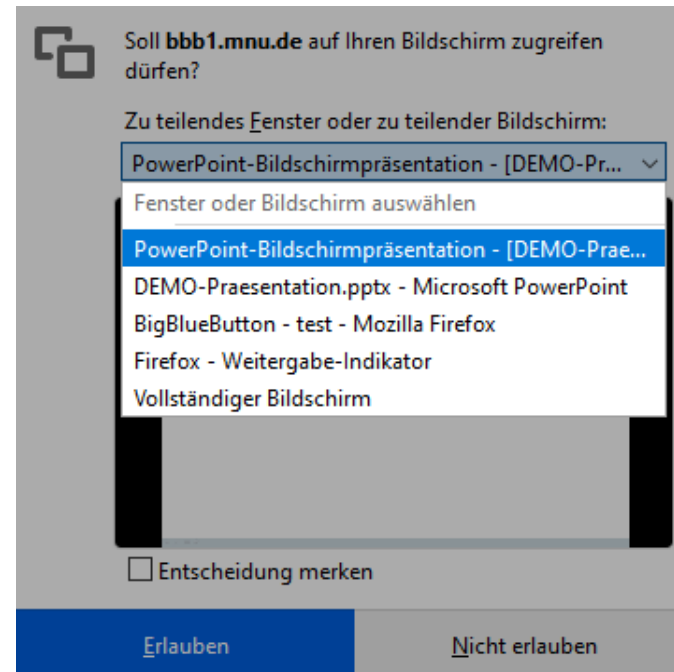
Soll **bbb1.mnu.de** auf Ihren Bildschirm zugreifen dürfen?

Zu teilendes Fenster oder zu teilender Bildschirm:

PowerPoint-Bildschirmpräsentation - [DEMO-Pr...

Fenster oder Bildschirm auswählen

PowerPoint-Bildschirmpräsentation - [DEMO-Prae...

DEMO-Praesentation.pptx - Microsoft PowerPoint

BigBlueButton - test - Mozilla Firefox

Firefox - Weitergabe-Indikator

Vollständiger Bildschirm

Entscheidung merken

Erlauben

Nicht erlauben